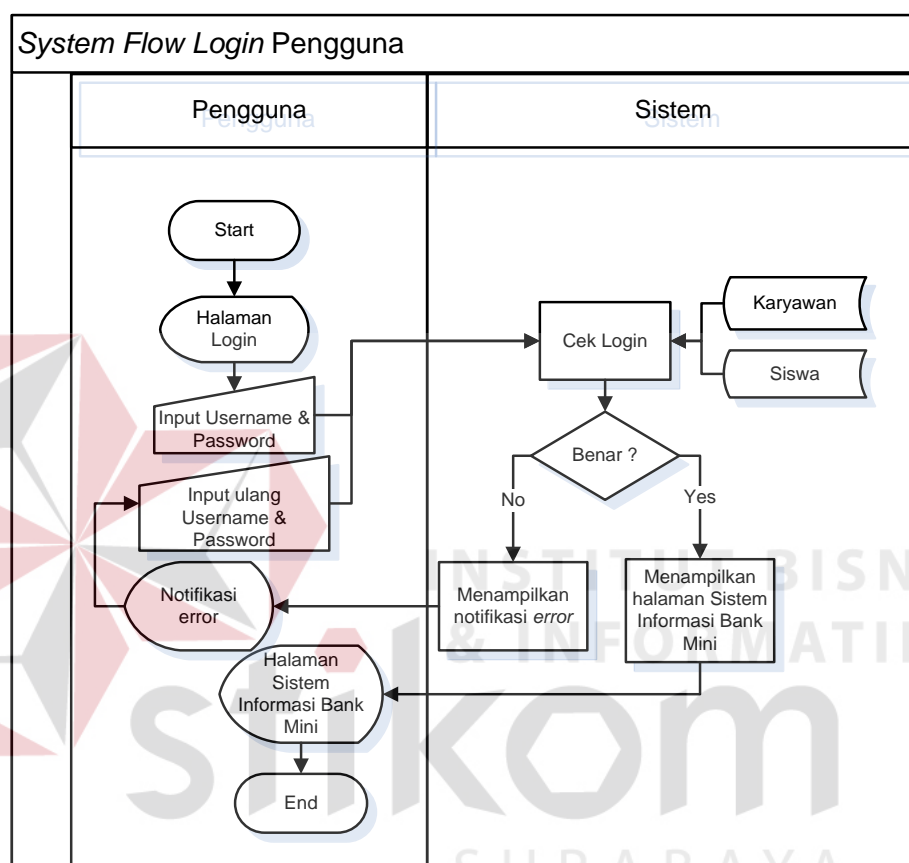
System Flow Login Pengguna

Pengguna

Sistem

Start

Halaman Login

Input Username & Password

Input ulang Username & Password

Notifikasi error

Halaman Sistem Informasi Bank Mini

End

Cek Login

Karyawan

Siswa

Benar ?

No

Yes

Menampilkan notifikasi error

Menampilkan halaman Sistem Informasi Bank Mini

INSTITUT BISNIS & INFORMATIKA

stikom

SURABAYA